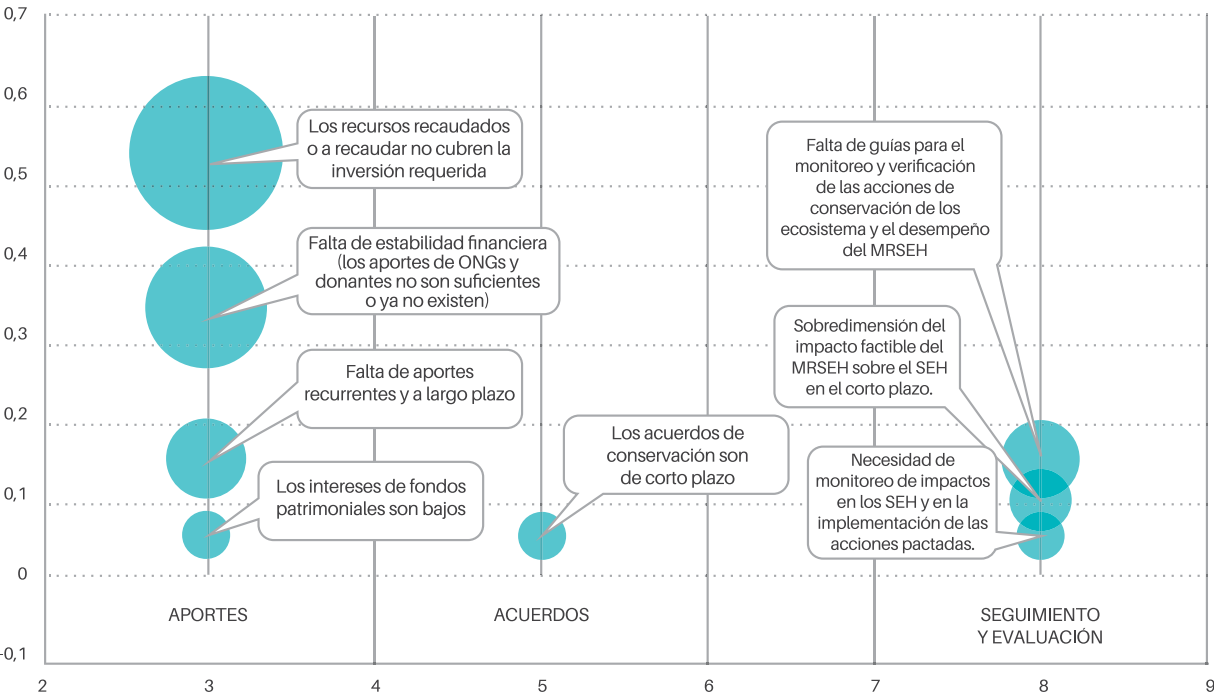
0,7
0,6
0,5
0,4
0,3
0,2
0,1
0
-0,1

Los recursos recaudados o a recaudar no cubren la inversión requerida

Falta de estabilidad financiera (los aportes de ONGs y donantes no son suficientes o ya no existen)

Falta de aportes recurrentes y a largo plazo

Los intereses de fondos patrimoniales son bajos

Los acuerdos de conservación son de corto plazo

Falta de guías para el monitoreo y verificación de las acciones de conservación de los ecosistema y el desempeño del MRSEH

Sobredimensión del impacto factible del MRSEH sobre el SEH en el corto plazo.

Necesidad de monitoreo de impactos en los SEH y en la implementación de las acciones pactadas.

APORTES
ACUERDOS
SEGUIMIENTO Y EVALUACIÓN

2
3
4
5
6
7
8
9